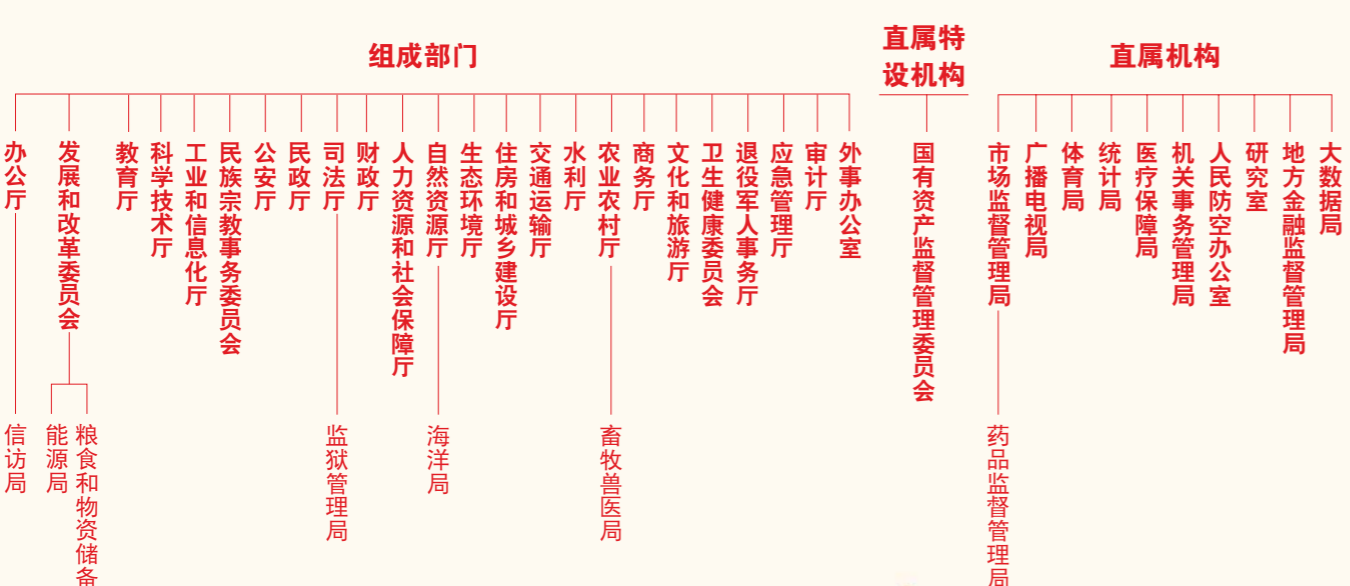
组成部门

办公厅
发展和改革委员会
教育厅
科学技术厅
工业和信息化厅
民族宗教事务委员会
公安厅
民政厅
司法厅
财政厅
人力资源和社会保障厅
自然资源厅
生态环境厅
住房和城乡建设厅
交通运输厅
水利厅
农业农村厅
商务厅
文化和旅游厅
卫生健康委员会
退役军人事务厅
应急管理厅
审计厅
外事办公室

信访局
能源局
粮食和物资储备
监狱管理局
海洋局
畜牧兽医局

直属特设机构

国有资产监督管理委员会

直属机构

市场监督管理局
广播电视局
体育局
统计局
医疗保障局
机关事务管理局
人民防空办公室
研究室
地方金融监督管理局
大数据局

药品监督管理局